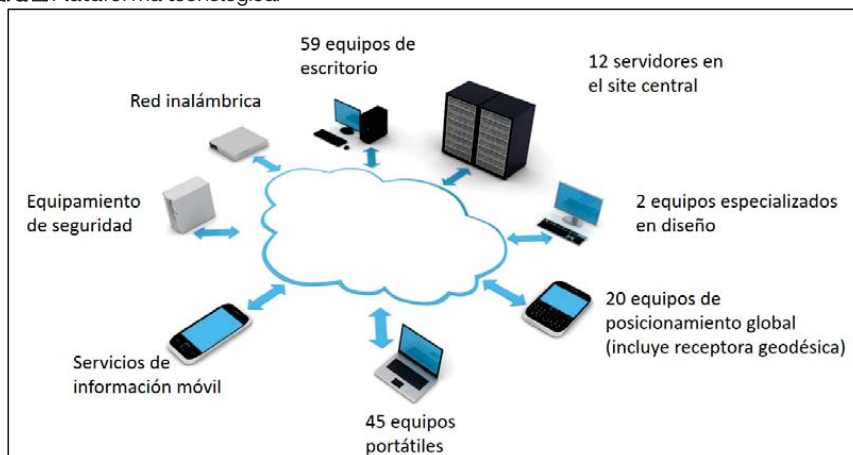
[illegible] Plataforma tecnológica

59 equipos de escritorio

12 servidores en el site central

Red inalámbrica

Equipamiento de seguridad

2 equipos especializados en diseño

20 equipos de posicionamiento global (incluye receptora geodésica)

Servicios de información móvil

45 equipos portátiles